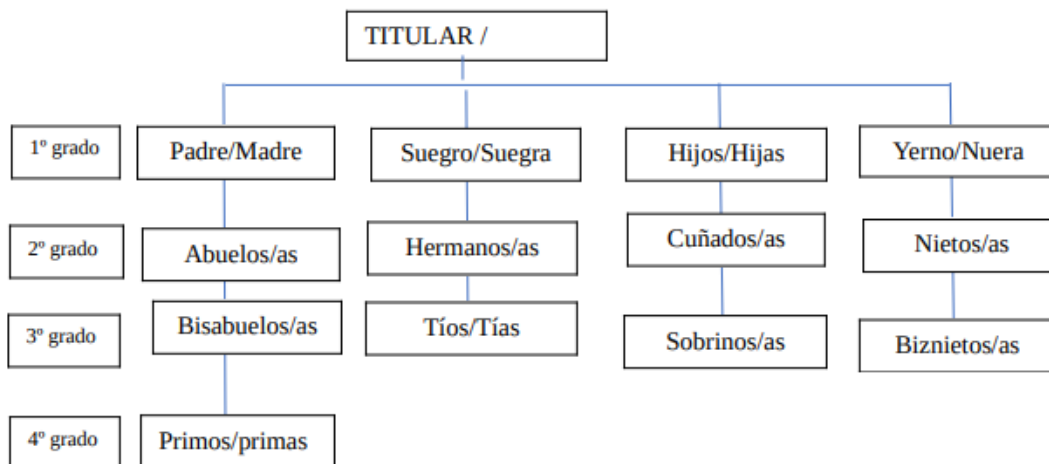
TITULAR /

1º grado

Padre/Madre

Suegro/Suegra

Hijos/Hijas

Yerno/Nuera

2º grado

Abuelos/as

Hermanos/as

Cuñados/as

Nietos/as

3º grado

Bisabuelos/as

Tíos/Tías

Sobrinos/as

Biznietos/as

4º grado

Primos/primas